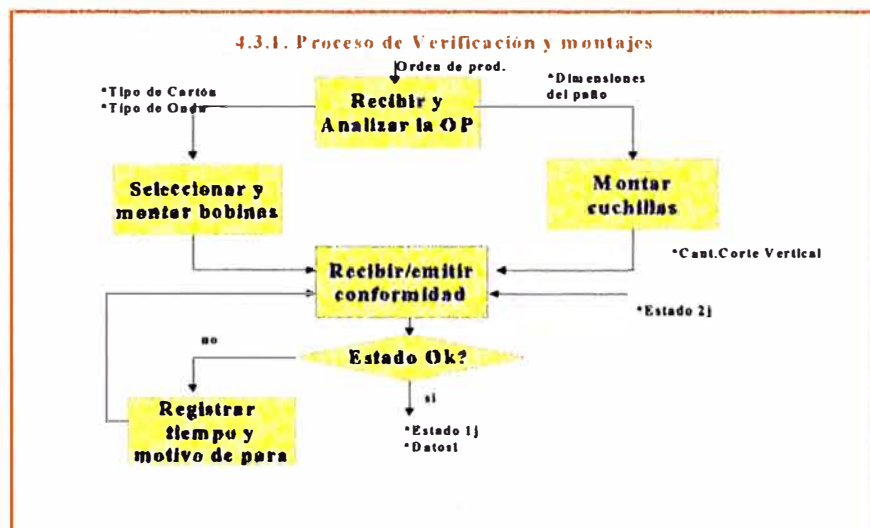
4.3.1. Proceso de Verificación y montajes

Orden de prod.

*Tipo de Cartón
*Tipo de Onda

Recibir y Analizar la OP

*Dimensiones del paño

Seleccionar y montar bobinas

Montar cuchillas

*Cant.Corte Vertical

Recibir/emitir conformidad

*Estado 2j

no

Estado Ok?

si

Registrar tiempo y motivo de para

*Estado 1j
*Datosl